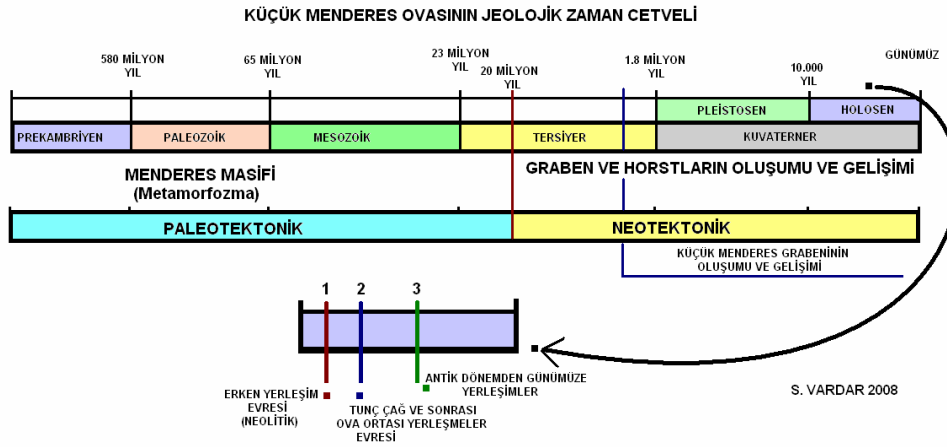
KÜÇÜK MENDERES OVASININ JEOLOJİK ZAMAN CETVELİ

580 MİLYON YIL

65 MİLYON YIL

23 MİLYON YIL

20 MİLYON YIL

1.8 MİLYON YIL

10.000 YIL

GÜNÜMÜZ

PLEİSTOSEN

HOLOSEN

PREKAMBRİYEN

PALEOZOİK

MESOZOİK

TERSİYER

KUVATERNER

MENDERES MASİFİ
(Metamorfozma)

GRABEN VE HORSTLARIN OLUŞUMU VE GELİŞİMİ

PALEOTEKTONİK

NEOTEKTONİK

KÜÇÜK MENDERES GRABENİNİN OLUŞUMU VE GELİŞİMİ

1

2

3

ERKEN YERLEŞİM EVRESİ (NEOLİTİK)

TUNÇ ÇAĞ VE SONRASI OVA ORTASI YERLEŞMELER EVRESİ

ANTİK DÖNEMDEN GÜNÜMÜZE YERLEŞİMLER

S. VARDAR 2008